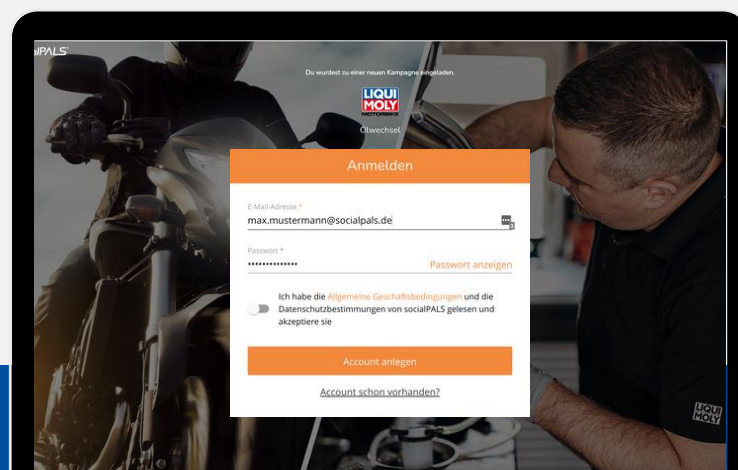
lPALS

Du wurdest zu einer neuen Kampagne eingeladen.

LIQUI MOLY
MOTORBIKE

Ölwechsel

Anmelden

E-Mail-Adresse *
max.mustermann@socialpals.de

Passwort *
••••••••••••••
Passwort anzeigen

Ich habe die Allgemeine Geschäftsbedingungen und die Datenschutzbestimmungen von socialPALS gelesen und akzeptiere sie

Account anlegen

Account schon vorhanden?

LIQUI MOLY